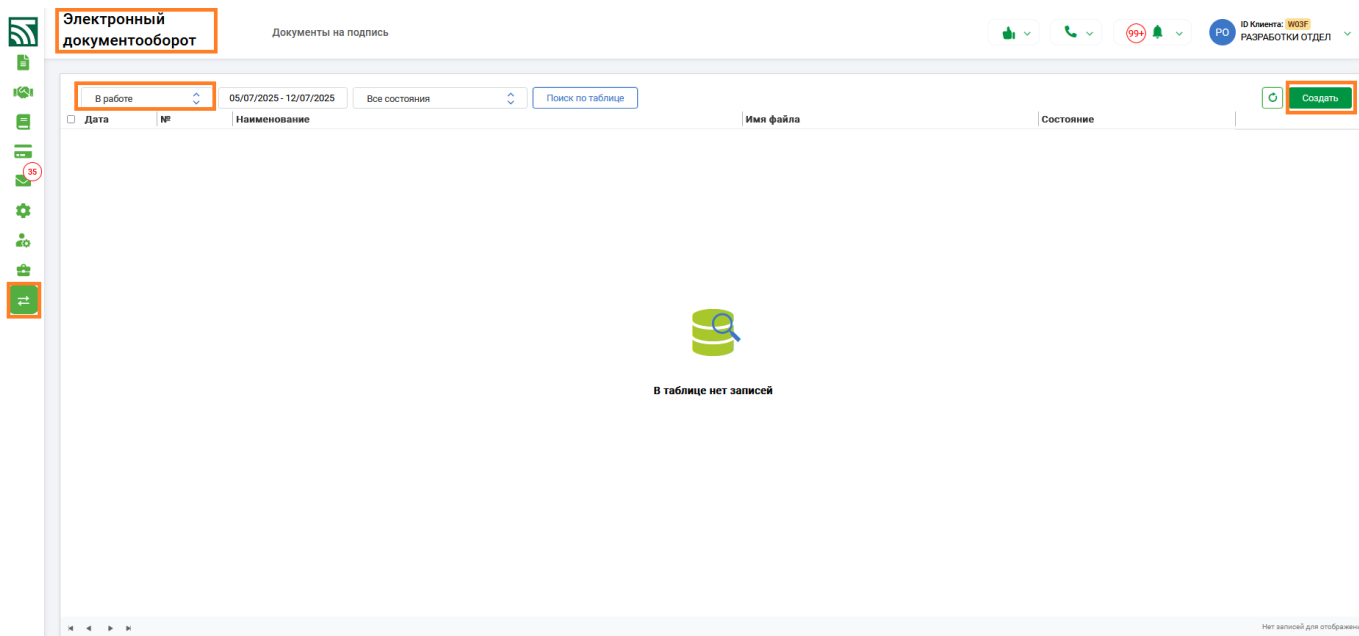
Электронный документооборот

Документы на подпись

99+

PO ID Клиента: W03F
РАЗРАБОТКИ ОТДЕЛ

35

В работе

05/07/2025 - 12/07/2025

Все состояния

Поиск по таблице

Создать

| Дата | № | Наименование | Имя файла | Состояние |
|---|---|---|---|---|

В таблице нет записей

Нет записей для отображен